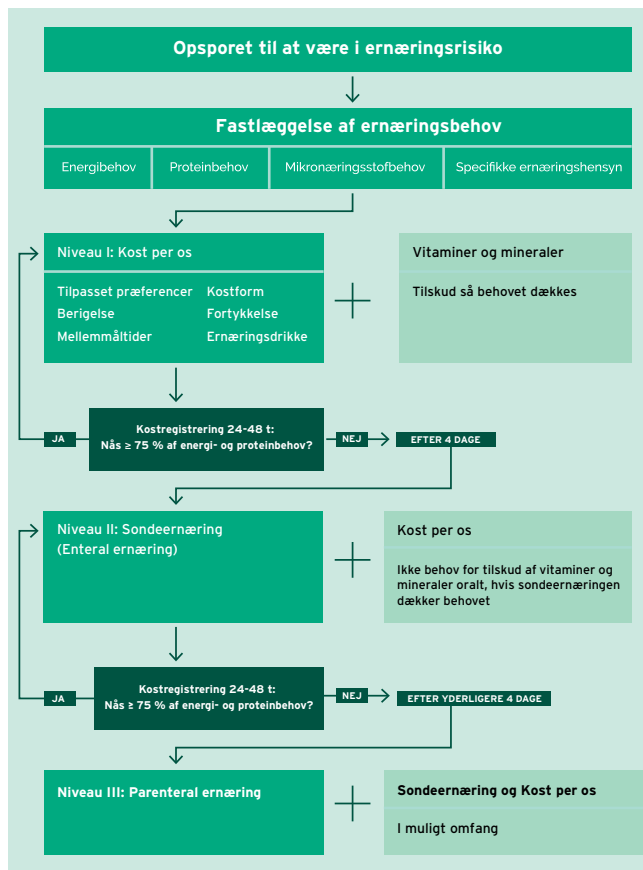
Opsporet til at være i ernæringsrisiko

Fastlæggelse af ernæringsbehov

Energibehov

Proteinbehov

Mikronæringsstofbehov

Specifikke ernæringshensyn

Niveau I: Kost per os

Tilpasset præferencer

Berigelse

Mellemmåltider

Kostform

Fortykkelse

Ernæringsdrikke

Vitaminer og mineraler

Tilskud så behovet dækkes

JA

Kostregistrering 24-48 t:
Nås ≥ 75 % af energi- og proteinbehov?

NEJ

EFTER 4 DAGE

Niveau II: Sondeernæring
(Enteral ernæring)

Kost per os

Ikke behov for tilskud af vitaminer og mineraler oralt, hvis sondeernæringen dækker behovet

JA

Kostregistrering 24-48 t:
Nås ≥ 75 % af energi- og proteinbehov?

NEJ

EFTER YDERLIGERE 4 DAGE

Niveau III: Parenteral ernæring

Sondeernæring og Kost per os

I muligt omfang